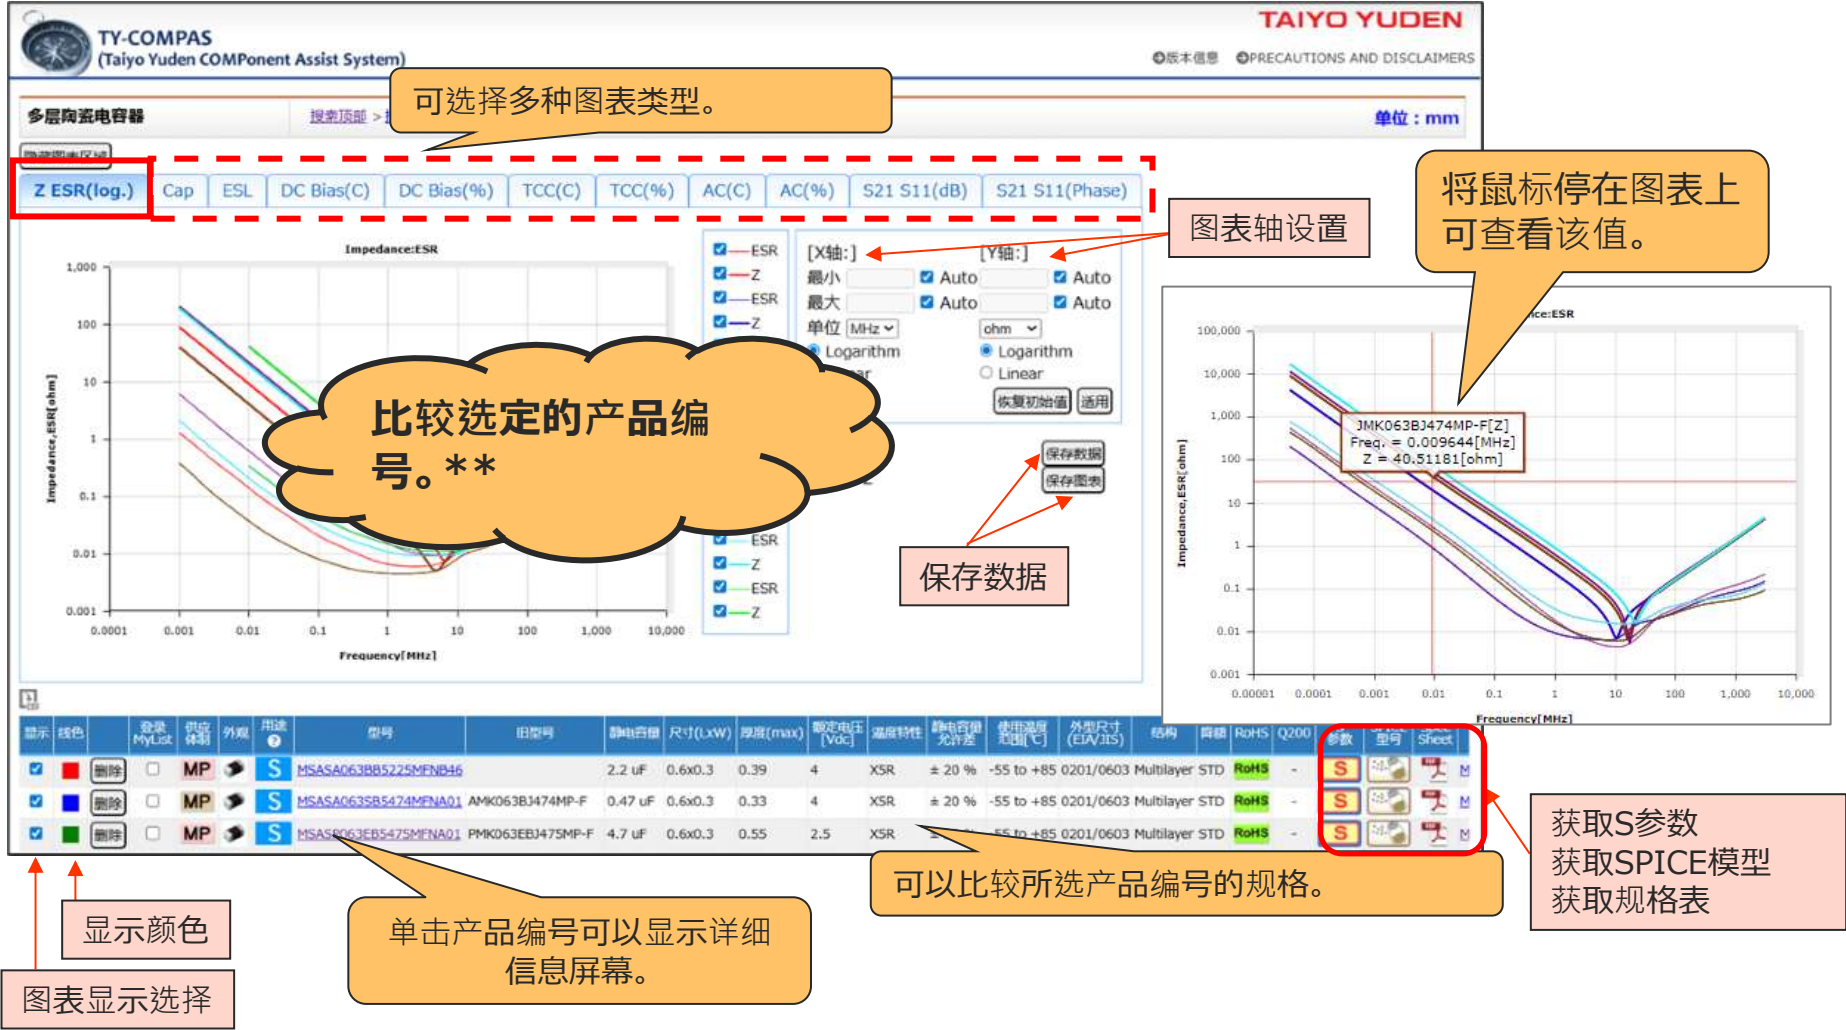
TY-COMPAS
(Taiyo Yuden COMPonent Assist System)

TAIYO YUDEN
版本信息 PRECAUTIONS AND DISCLAIMERS

多层陶瓷电容器
搜索顶部 >
单位：mm

可选择多种图表类型。

Z ESR(log.) | Cap | ESL | DC Bias(C) | DC Bias(%) | TCC(C) | TCC(%) | AC(C) | AC(%) | S21 S11(dB) | S21 S11(Phase)

Impedance:ESR

1,000
100
10
1
0.1
0.01
0.001

Impedance,ESR[ohm]

0.0001 0.001 0.01 0.1 1 10 100 1,000 10,000
Frequency[MHz]

ESR
Z
ESR
Z
ESR
Z
ESR
Z

[X轴:]
[Y轴:]
最小 Auto Auto
最大 Auto Auto
单位 MHz ohm
Logarithm Logarithm
Linear
恢复初始值 适用

保存数据
保存图表

比较选定的产品编号。**

图表轴设置

将鼠标停在图表上可查看该值。

保存数据

ce:ESR
100,000
10,000
1,000
100
10
1
0.1
0.01
0.001
Impedance,ESR[ohm]
JMK063BJ474MP-F[Z]
Freq. = 0.009644[MHz]
Z = 40.51181[ohm]
0.00001 0.0001 0.001 0.01 0.1 1 10 100 1,000 10,000
Frequency[MHz]

| 显示 | 线色 | | 登录MyList | 供应体制 | 外观 | 用途 | 型号 | 旧型号 | 静电容量 | 尺寸(LxW) | 厚度(max) | 额定电压[Vdc] | 温度特性 | 静电容量允许差 | 使用温度范围[℃] | 外观尺寸(EIA/JIS) | 结构 | 等级 | RoHS | Q200 | 参数 | 型号 | Sheet |
|---|---|---|---|---|---|---|---|---|---|---|---|---|---|---|---|---|---|---|---|---|---|---|---|
| | | 删除 | | MP | | S | MSASA063BB5225MFNB46 | | 2.2 uF | 0.6x0.3 | 0.39 | 4 | X5R | ± 20 % | -55 to +85 | 0201/0603 | Multilayer | STD | RoHS | - | S | | |
| | | 删除 | | MP | | S | MSASA063SB5474MFNA01 | AMK063BJ474MP-F | 0.47 uF | 0.6x0.3 | 0.33 | 4 | X5R | ± 20 % | -55 to +85 | 0201/0603 | Multilayer | STD | RoHS | - | S | | |
| | | 删除 | | MP | | S | MSASB063EB5475MFNA01 | PMK063EBJ475MP-F | 4.7 uF | 0.6x0.3 | 0.55 | 2.5 | X5R | | -55 to +85 | 0201/0603 | Multilayer | STD | RoHS | - | S | | |

获取S参数
获取SPICE模型
获取规格表

可以比较所选产品编号的规格。

单击产品编号可以显示详细信息屏幕。

显示颜色

图表显示选择